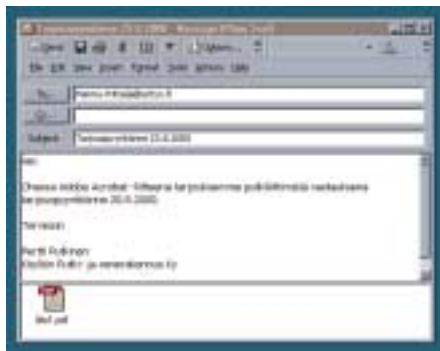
Tarjouspyyntö 20.6.2000 - Message (Plain Text)

Send | Options...

File Edit View Insert Format Tools Actions Help

To... | hannu.virtala@iorkn.fi

Cc... |

Subject: | Tarjouspyyntö 20.6.2000

Hei

Ohessa Adobe Acrobat -tiedosto tarjouksemme pohjaksi ja tarjouspyyntö 20.6.2000.

Terveisin

Pertti Pulkinen
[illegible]

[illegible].pdf